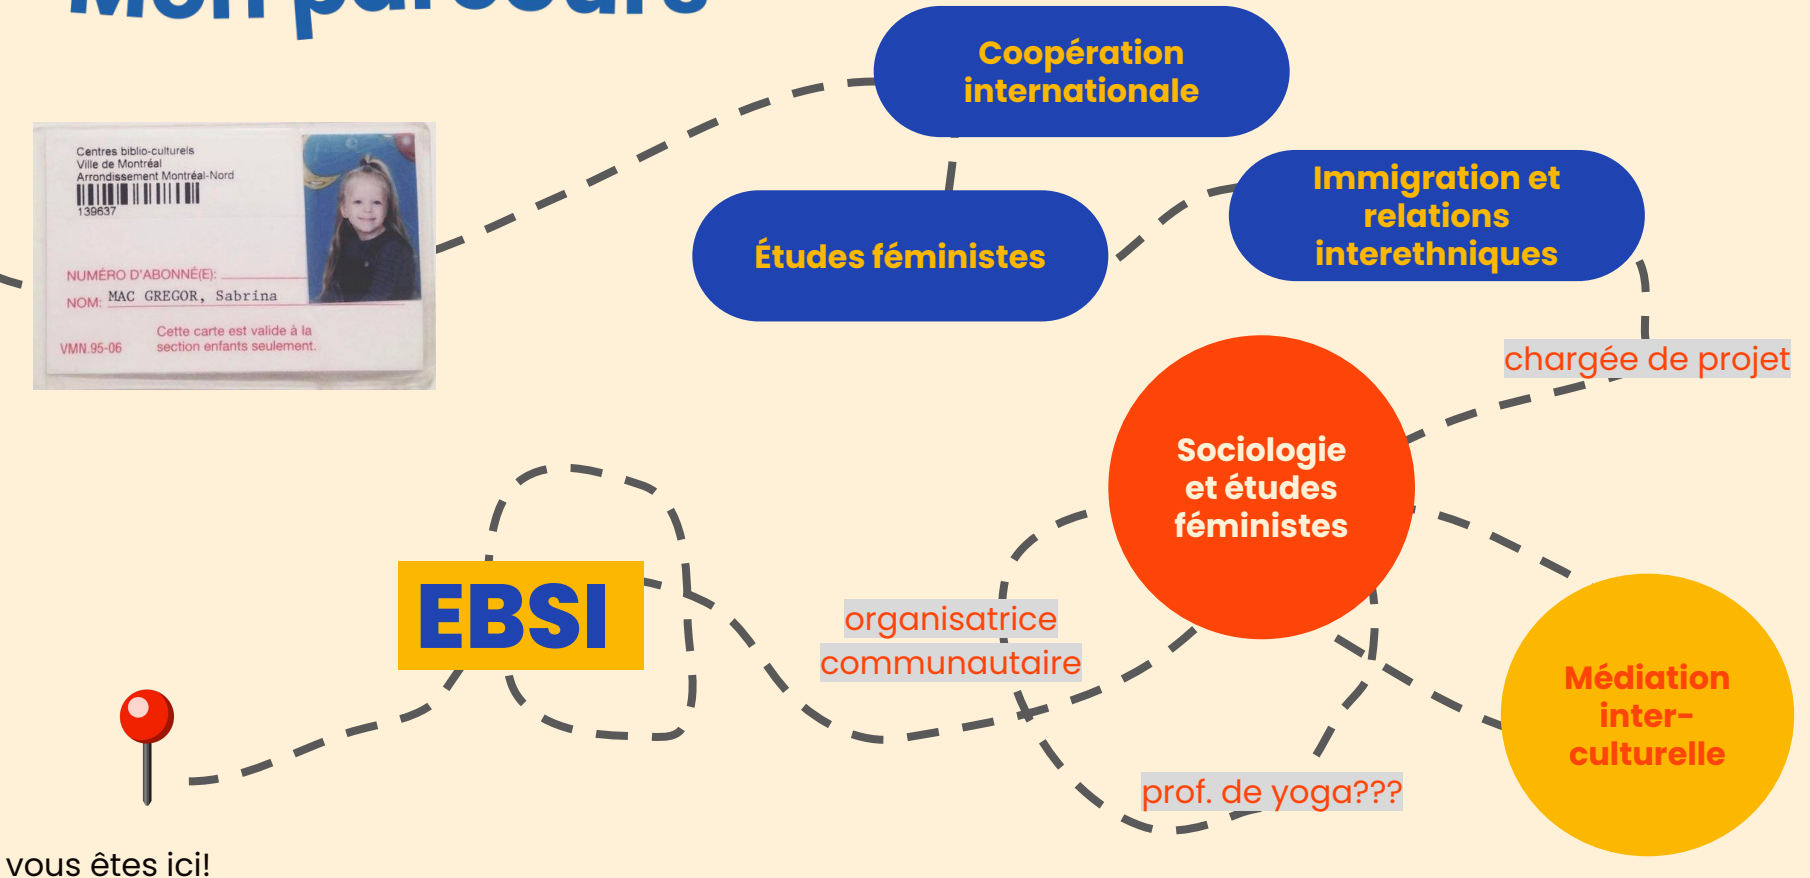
Centres biblio-culturels
Ville de Montréal
Arrondissement Montréal-Nord
139637

NUMÉRO D'ABONNÉ(E):
NOM: MAC GREGOR, Sabrina

Cette carte est valide à la section enfants seulement.
VMN 95-06

Coopération internationale

Études féministes

Immigration et relations interethniques

chargée de projet

Sociologie et études féministes

EBSI

organisatrice communautaire

Médiation inter-culturelle

prof. de yoga???

vous êtes ici!